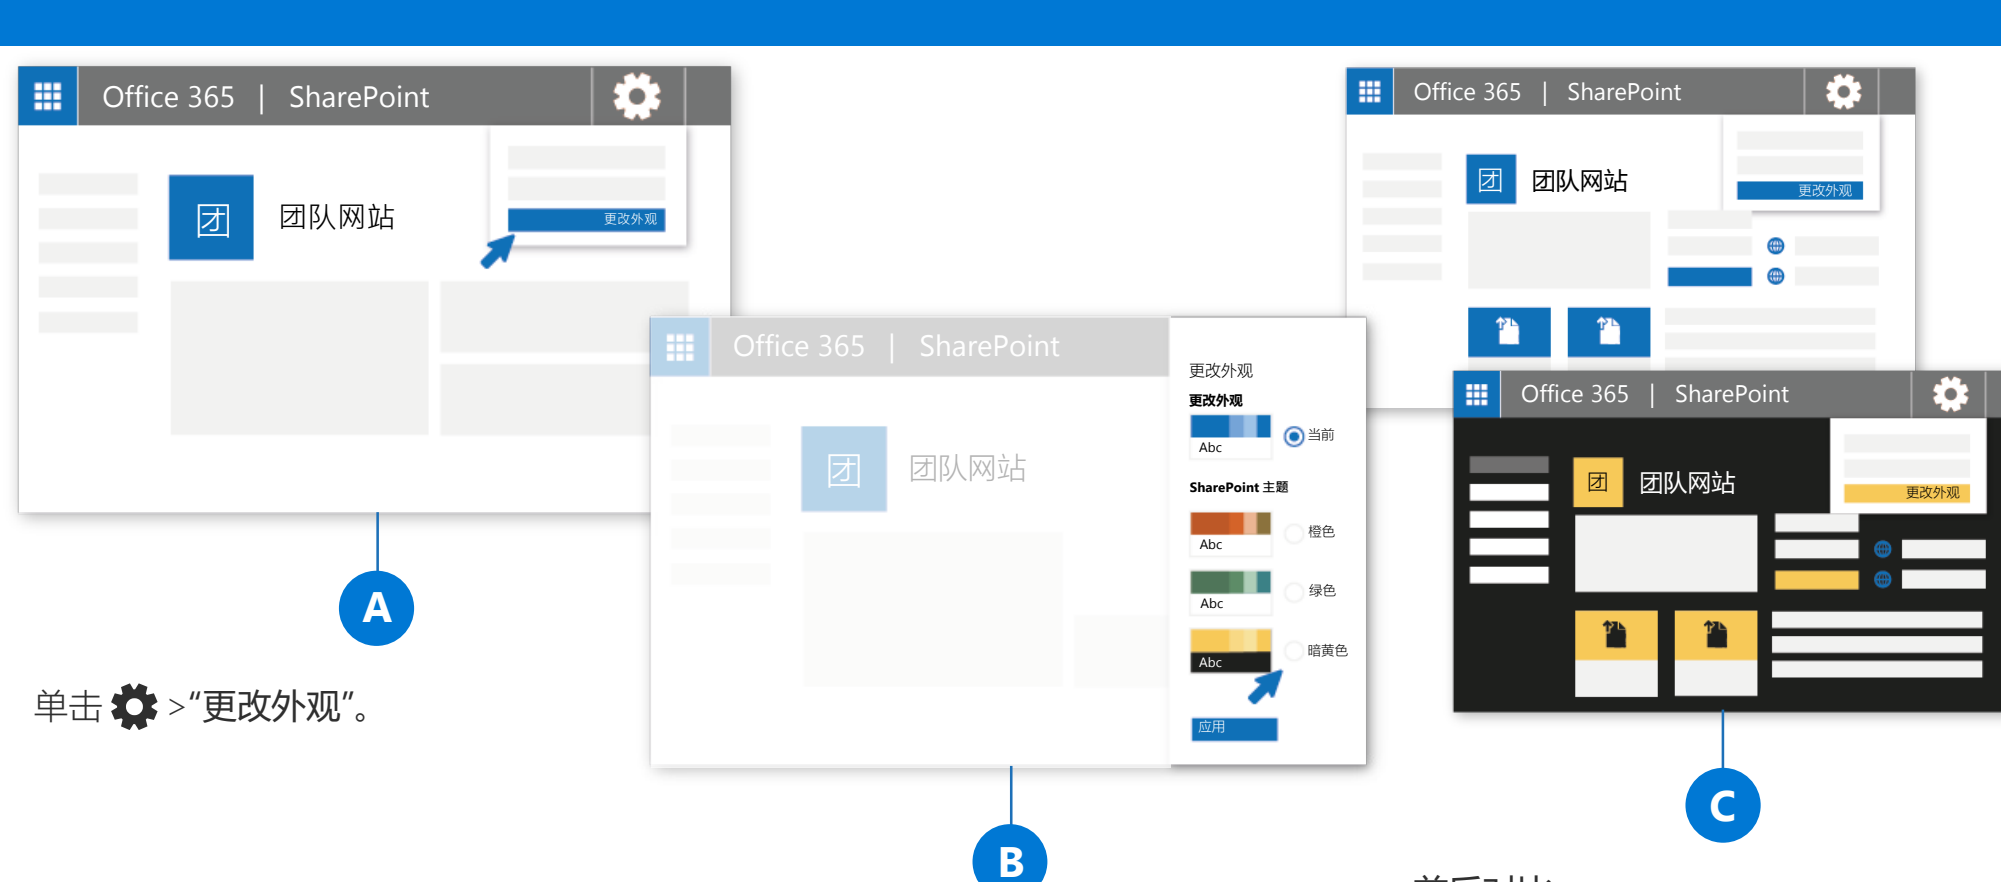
Office 365 | SharePoint

团

团队网站

更改外观

A

单击 > “更改外观”。

Office 365 | SharePoint

团

团队网站

更改外观

更改外观

Abc

当前

SharePoint 主题

Abc

橙色

Abc

绿色

Abc

暗黄色

应用

B

Office 365 | SharePoint

团

团队网站

更改外观

Office 365 | SharePoint

团

团队网站

更改外观

C

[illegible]